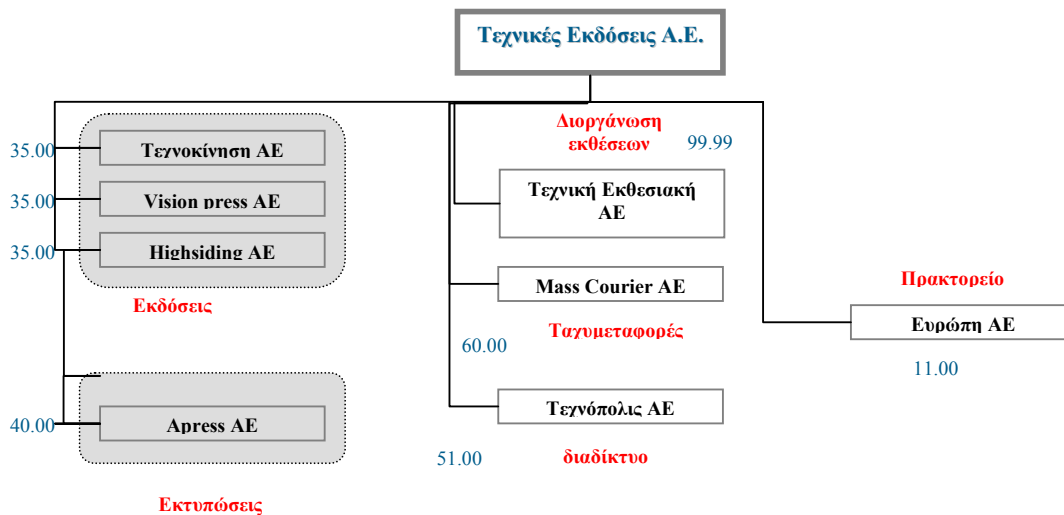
Τεχνικές Εκδόσεις Α.Ε.

35.00
Τεχνοκίνηση ΑΕ
35.00
Vision press AE
35.00
Highsiding AE
Εκδόσεις

40.00
Apress AE
Εκτυπώσεις

Διοργάνωση εκθέσεων
99.99
Τεχνική Εκθεσιακή ΑΕ

Mass Courier AE
Ταχυμεταφορές
60.00

Τεχνόπολις ΑΕ
51.00
διαδίκτυο

Πρακτορείο
Ευρώπη ΑΕ
11.00